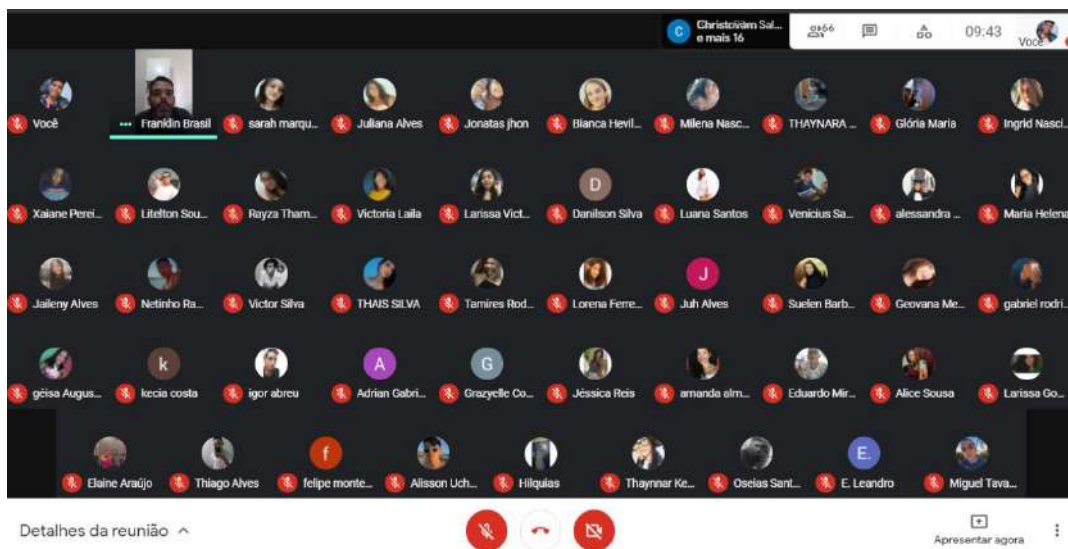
C Christoviam Sal... e mais 16

66

09:43

Você

Você

Franklin Brasil

sarah marqu...

Juliana Alves

Jonatas jhon

Bianca Hevil...

Milena Nasc...

THAYNARA ...

Glória Maria

Ingrid Nasci...

Xaiane Perei...

Litelton Sou...

Rayza Tham...

Victoria Laila

Larissa Vict...

D

Danilson Silva

Luana Santos

Venicius Sa...

alessandra ...

Maria Helena

Jaileny Alves

Netinho Ra...

Victor Silva

THAIS SILVA

Tamires Rod...

Lorena Ferre...

J

Juh Alves

Suelen Barb...

Geovana Me...

gabriel rodri...

gêisa Augus...

k

kecia costa

igor abreu

A

Adrian Gabri...

G

Grazyelle Co...

Jéssica Reis

amanda alm...

Eduardo Mir...

Alice Sousa

Larissa Go...

Elaine Araújo

Thiago Alves

f

felipe monte...

Alisson Uch...

Hilquias

Thaynnar Ke...

Oseias Sant...

E.

E. Leandro

Miguel Tava...

Detalhes da reunião ^

Apresentar agora